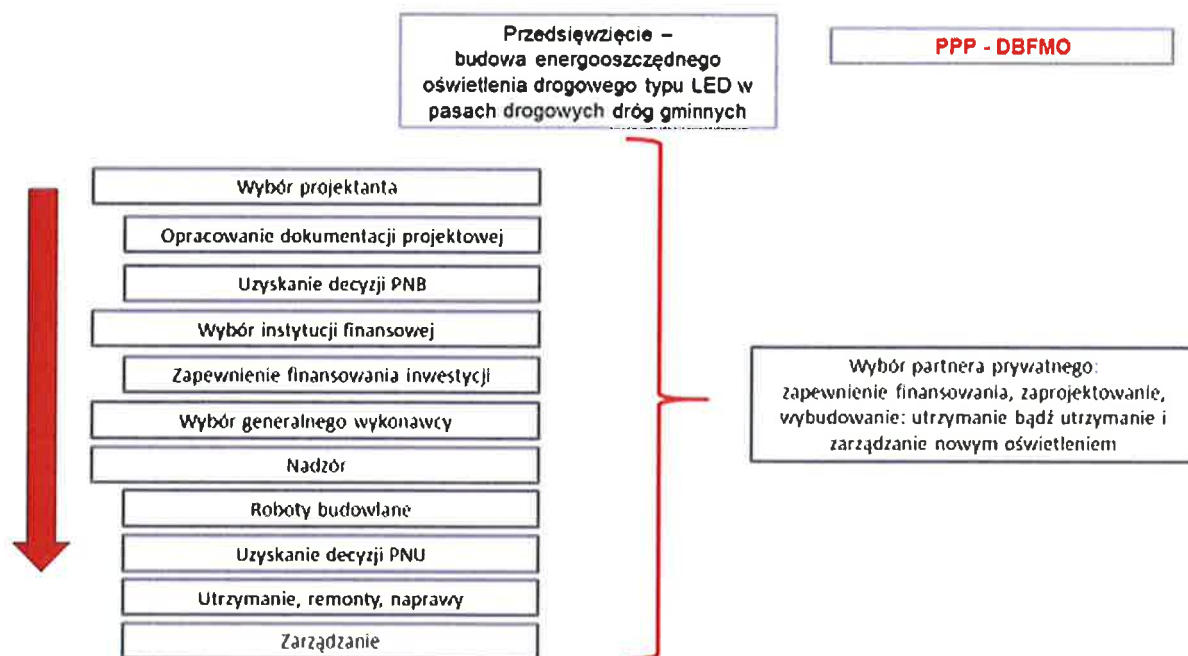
Przedsięwzięcie – budowa energooszczędnego oświetlenia drogowego typu LED w pasach drogowych dróg gminnych

PPP - DBFMO

Wybór projektanta

Opracowanie dokumentacji projektowej

Uzyskanie decyzji PNB

Wybór instytucji finansowej

Zapewnienie finansowania inwestycji

Wybór generalnego wykonawcy

Nadzór

Roboty budowlane

Uzyskanie decyzji PNU

Utrzymanie, remonty, naprawy

Zarządzanie

Wybór partnera prywatnego: zapewnienie finansowania, zaprojektowanie, wybudowanie: utrzymanie bądź utrzymanie i zarządzanie nowym oświetleniem